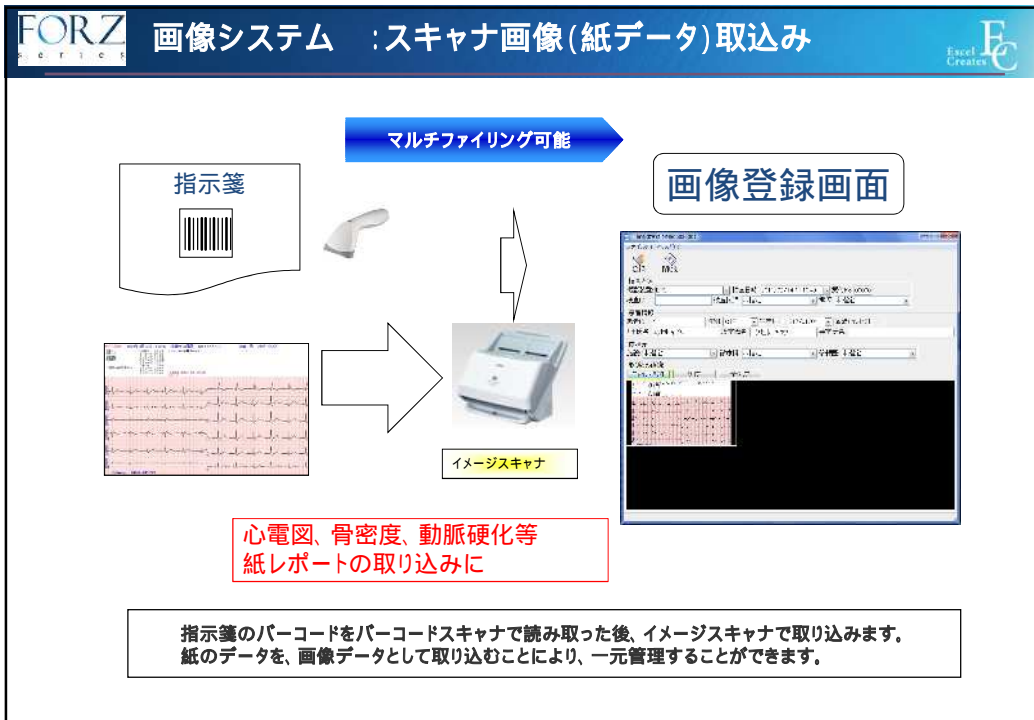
FORZ series

画像システム　:スキャナ画像(紙データ)取込み

Excel Creates

マルチファイリング可能

指示箋

画像登録画面

イメージスキャナ

心電図、骨密度、動脈硬化等
紙レポートの取り込みに

指示箋のバーコードをバーコードスキャナで読み取った後、イメージスキャナで取り込みます。
紙のデータを、画像データとして取り込むことにより、一元管理することができます。